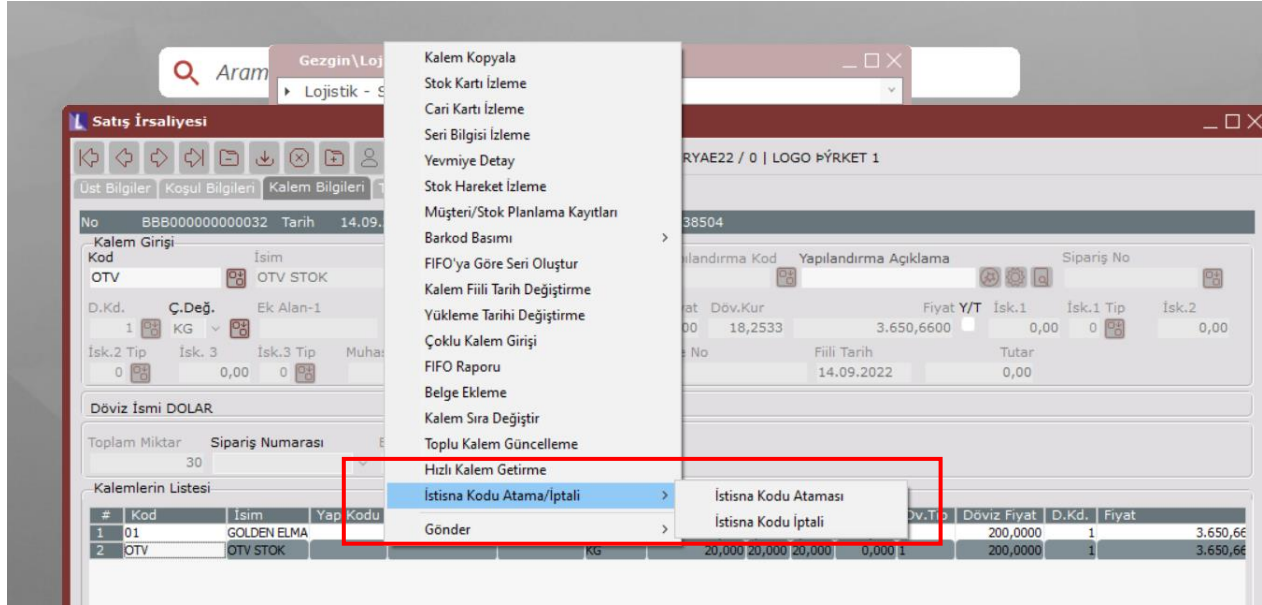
Aram
Gezgin\Loj
▸ Lojistik - S
Satış İrsaliyesi
Üst Bilgiler | Koşul Bilgileri | Kalem Bilgileri
RYAE22 / 0 | LOGO ÞÝRKET 1
No BBB000000000032 Tarih 14.09.
38504
Kalem Girişi
Kod
İsim
OTV
OTV STOK
ılandırma Kod
Yapılandırma Açıklama
Sipariş No
D.Kd.
Ç.Değ.
Ek Alan-1
1
KG
at
Döv.Kur
00
18,2533
Fiyat Y/T
3.650,6600
İsk.1
0,00
İsk.1 Tip
0
İsk.2
0,00
İsk.2 Tip
0
İsk. 3
0,00
İsk.3 Tip
0
Muhas
e No
Fiili Tarih
14.09.2022
Tutar
0,00
Döviz İsmi DOLAR
Toplam Miktar
30
Sipariş Numarası
Kalemlerin Listesi

Kalem Kopyala
Stok Kartı İzleme
Cari Kartı İzleme
Seri Bilgisi İzleme
Yevmiye Detay
Stok Hareket İzleme
Müşteri/Stok Planlama Kayıtları
Barkod Basımı
FIFO'ya Göre Seri Oluştur
Kalem Fiili Tarih Değiştirme
Yükleme Tarihi Değiştirme
Çoklu Kalem Girişi
FIFO Raporu
Belge Ekleme
Kalem Sıra Değiştir
Toplu Kalem Güncelleme
Hızlı Kalem Getirme
İstisna Kodu Atama/İptali
Gönder

İstisna Kodu Ataması
İstisna Kodu İptali

| # | Kod | İsim | Yap Kodu | | Dv.Tip | Döviz Fiyat | D.Kd. | Fiyat |
|---|---|---|---|---|---|---|---|---|
| 1 | 01 | GOLDEN ELMA | | | | 200,0000 | 1 | 3.650,66 |
| 2 | OTV | OTV STOK | | KG 20,000 20,000 20,000 0,000 | 1 | 200,0000 | 1 | 3.650,66 |